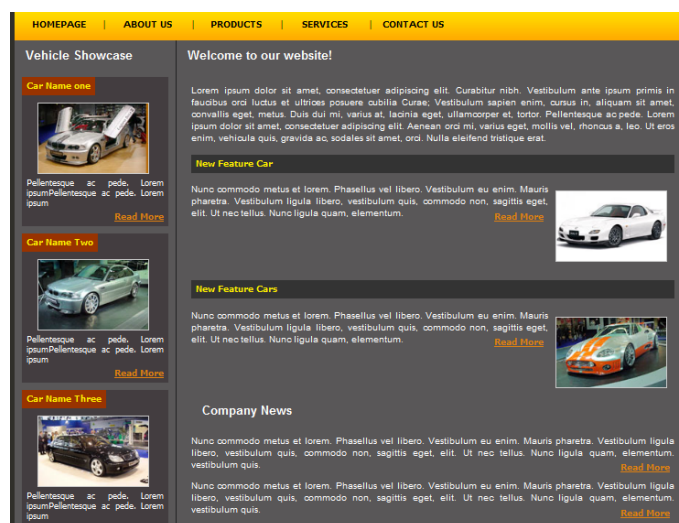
HOMEPAGE | ABOUT US | PRODUCTS | SERVICES | CONTACT US

Vehicle Showcase

Car Name one

Pellentesque ac pede. Lorem ipsumPellentesque ac pede. Lorem ipsum

Read More

Car Name Two

Pellentesque ac pede. Lorem ipsumPellentesque ac pede. Lorem ipsum

Read More

Car Name Three

Pellentesque ac pede. Lorem ipsumPellentesque ac pede. Lorem ipsum

Welcome to our website!

Lorem ipsum dolor sit amet, consectetuer adipiscing elit. Curabitur nibh. Vestibulum ante ipsum primis in faucibus orci luctus et ultrices posuere cubilia Curae; Vestibulum sapien enim, cursus in, aliquam sit amet, convallis eget, metus. Duis dui mi, varius at, lacinia eget, ullamcorper et, tortor. Pellentesque ac pede. Lorem ipsum dolor sit amet, consectetuer adipiscing elit. Aenean orci mi, varius eget, mollis vel, rhoncus a, leo. Ut eros enim, vehicula quis, gravida ac, sodales sit amet, orci. Nulla eleifend tristique erat.

New Feature Car

Nunc commodo metus et lorem. Phasellus vel libero. Vestibulum eu enim. Mauris pharetra. Vestibulum ligula libero, vestibulum quis, commodo non, sagittis eget, elit. Ut nec tellus. Nunc ligula quam, elementum.

Read More

New Feature Cars

Nunc commodo metus et lorem. Phasellus vel libero. Vestibulum eu enim. Mauris pharetra. Vestibulum ligula libero, vestibulum quis, commodo non, sagittis eget, elit. Ut nec tellus. Nunc ligula quam, elementum.

Read More

Company News

Nunc commodo metus et lorem. Phasellus vel libero. Vestibulum eu enim. Mauris pharetra. Vestibulum ligula libero, vestibulum quis, commodo non, sagittis eget, elit. Ut nec tellus. Nunc ligula quam, elementum. vestibulum quis.

Read More

Nunc commodo metus et lorem. Phasellus vel libero. Vestibulum eu enim. Mauris pharetra. Vestibulum ligula libero, vestibulum quis, commodo non, sagittis eget, elit. Ut nec tellus. Nunc ligula quam, elementum. vestibulum quis.

Read More